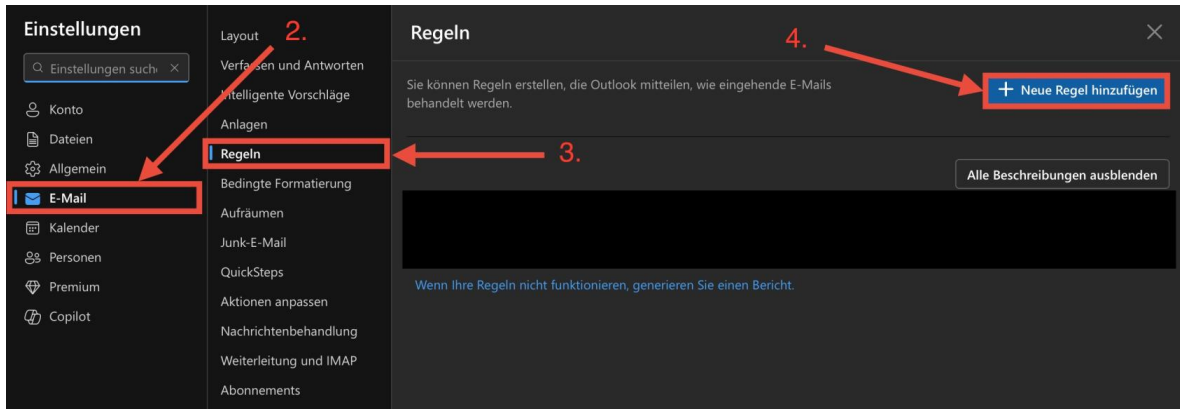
Einstellungen

Einstellungen such

Konto
Dateien
Allgemein
E-Mail
Kalender
Personen
Premium
Copilot

2.

Layout
Verfa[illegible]sen und Antworten
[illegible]telligente Vorschläge
Anlagen
Regeln
Bedingte Formatierung
Aufräumen
Junk-E-Mail
QuickSteps
Aktionen anpassen
Nachrichtenbehandlung
Weiterleitung und IMAP
Abonnements

3.

Regeln

4.

Sie können Regeln erstellen, die Outlook mitteilen, wie eingehende E-Mails behandelt werden.

+ Neue Regel hinzufügen

Alle Beschreibungen ausblenden

Wenn Ihre Regeln nicht funktionieren, generieren Sie einen Bericht.